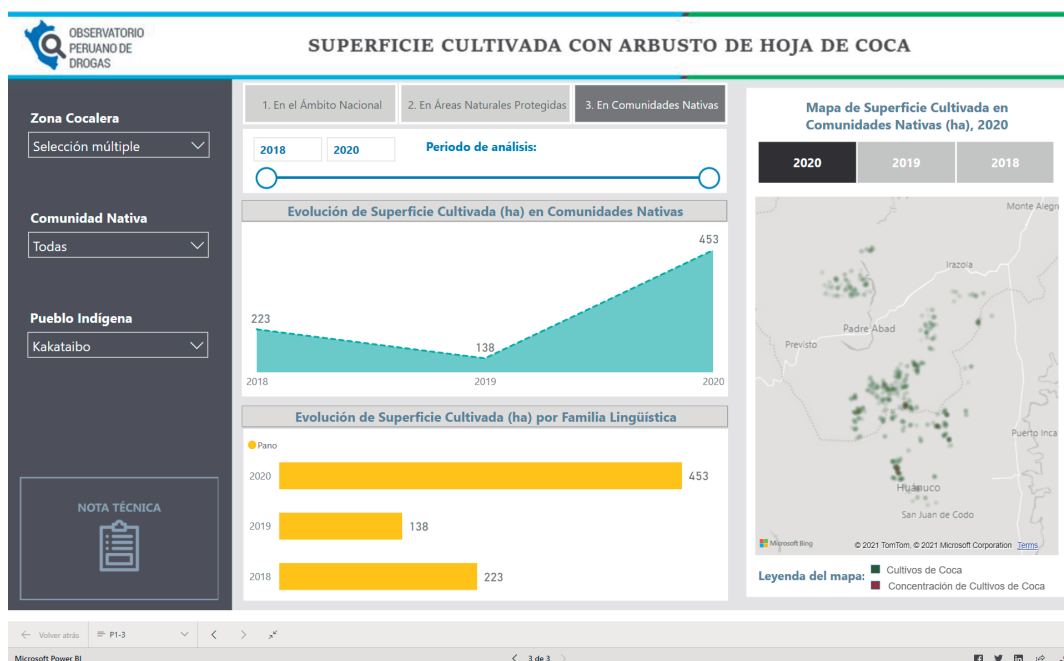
OBSERVATORIO PERUANO DE DROGAS

SUPERFICIE CULTIVADA CON ARBUSTO DE HOJA DE COCA

Zona Cocalera
Selección múltiple

Comunidad Nativa
Todas

Pueblo Indígena
Kakataibo

NOTA TÉCNICA

1. En el Ámbito Nacional
2. En Áreas Naturales Protegidas
3. En Comunidades Nativas

2018
2020
Periodo de análisis:

Evolución de Superficie Cultivada (ha) en Comunidades Nativas

| 2018 | 2019 | 2020 |
|---|---|---|
| 223 | 138 | 453 |

Evolución de Superficie Cultivada (ha) por Familia Lingüística

Pano

| Año | ha |
|---|---|
| 2020 | 453 |
| 2019 | 138 |
| 2018 | 223 |

Mapa de Superficie Cultivada en Comunidades Nativas (ha), 2020

2020
2019
2018

Monte Alegre
Irazola
Padre Abad
Previsto
Puerto Inca
Huánuco
San Juan de Codo

Microsoft Bing
© 2021 TomTom, © 2021 Microsoft Corporation Terms

Leyenda del mapa:
Cultivos de Coca
Concentración de Cultivos de Coca

Volver atrás
P1-3

Microsoft Power BI
3 de 3